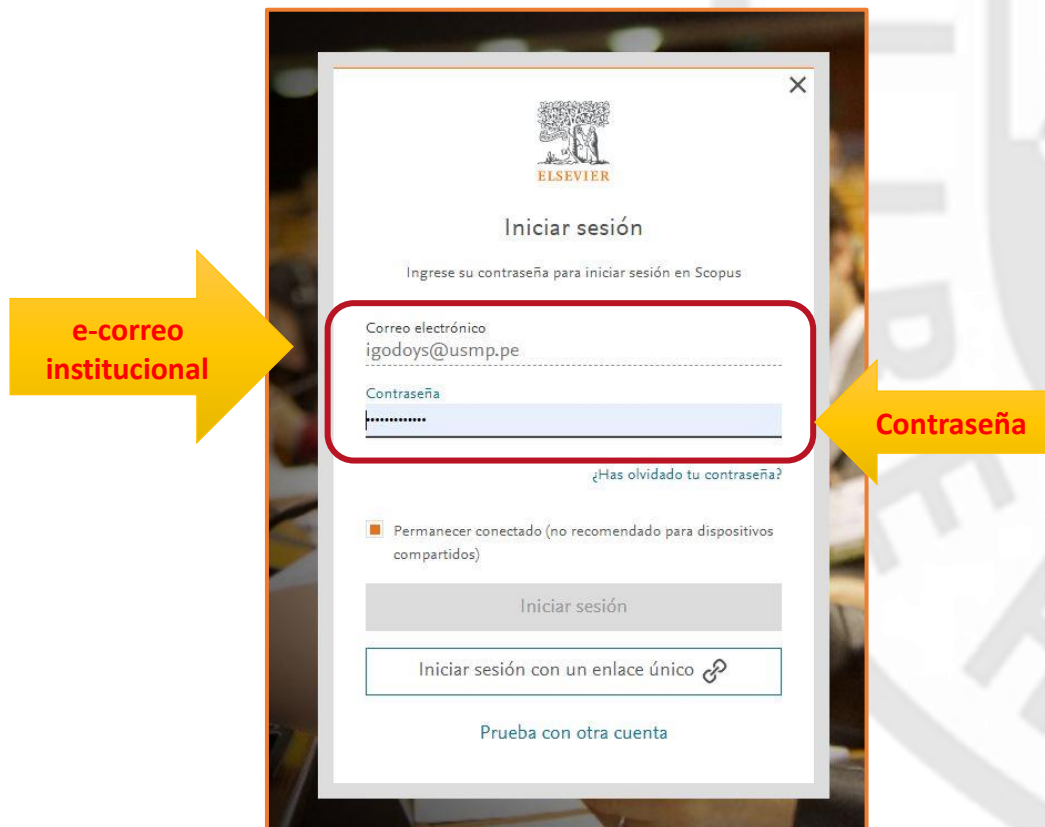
e-correo institucional

×

ELSEVIER

Iniciar sesión

Ingrese su contraseña para iniciar sesión en Scopus

Correo electrónico
igodoys@usmp.pe

Contraseña
•••••••••••

Contraseña

¿Has olvidado tu contraseña?

Permanecer conectado (no recomendado para dispositivos compartidos)

Iniciar sesión

Iniciar sesión con un enlace único

Prueba con otra cuenta